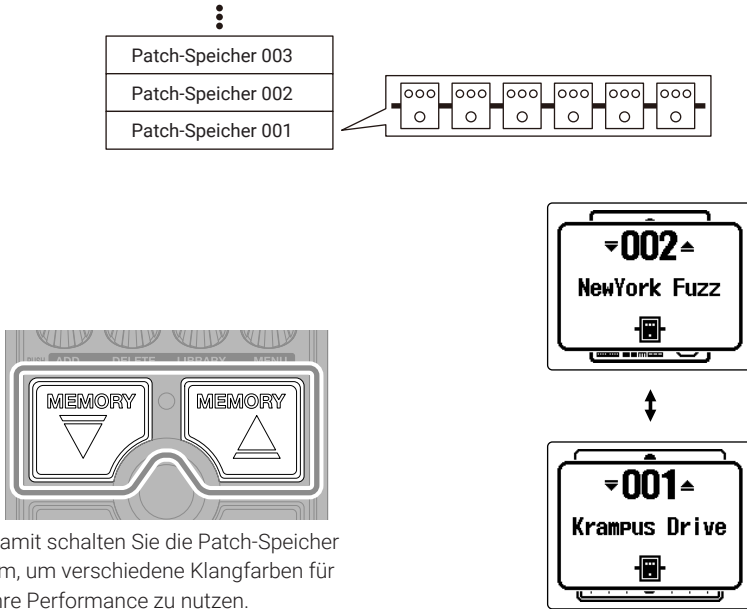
Patch-Speicher 003
Patch-Speicher 002
Patch-Speicher 001

002
NewYork Fuzz

001
Krampus Drive

ADD DELETE LIBRARY MENU

MEMORY MEMORY

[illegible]amit schalten Sie die Patch-Speicher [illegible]m, um verschiedene Klangfarben für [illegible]re Performance zu nutzen.